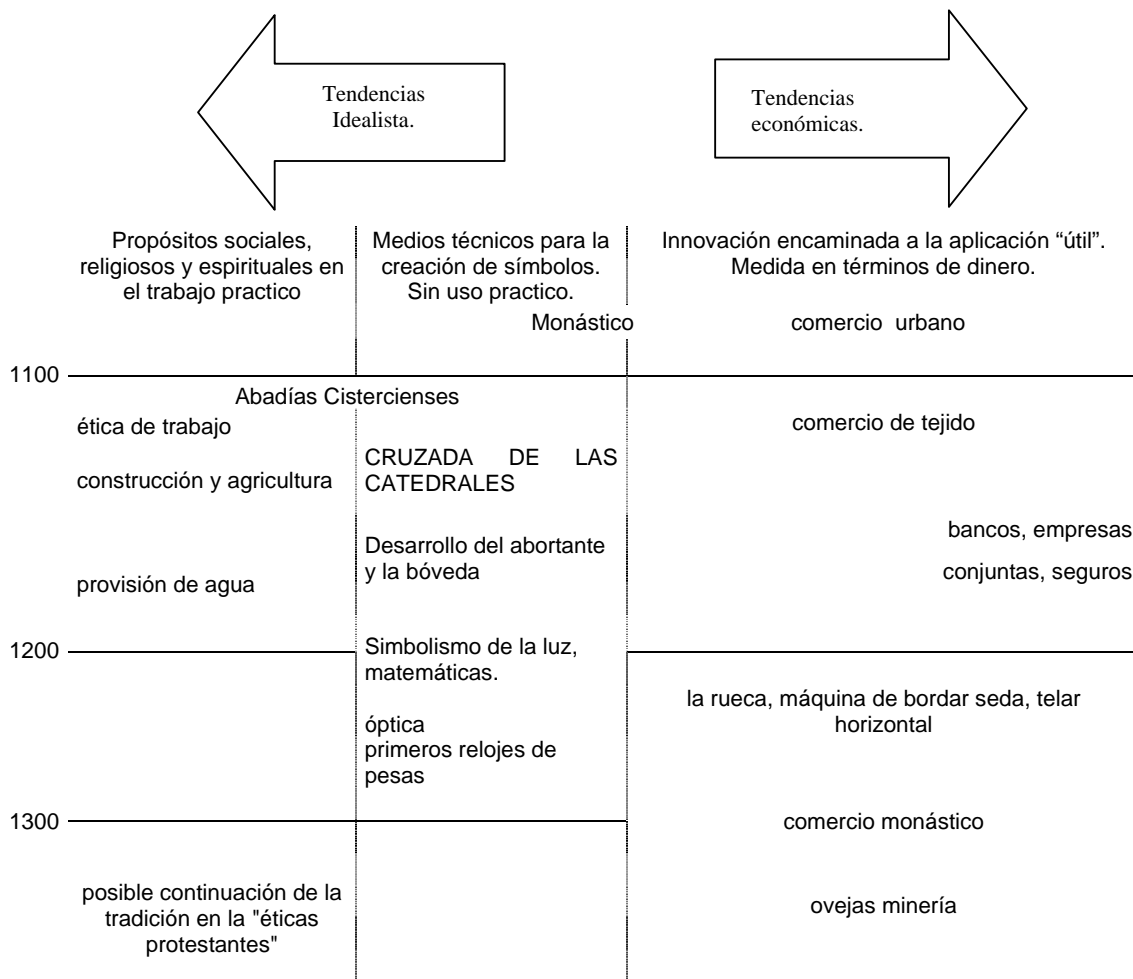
Tendencias Idealista.

Tendencias económicas.

Propósitos sociales, religiosos y espirituales en el trabajo practico

Medios técnicos para la creación de símbolos. Sin uso practico.

Innovación encaminada a la aplicación “útil”. Medida en términos de dinero.

Monástico

comercio urbano

1100

Abadías Cistercienses

ética de trabajo

comercio de tejido

construcción y agricultura

CRUZADA DE LAS CATEDRALES

bancos, empresas conjuntas, seguros

Desarrollo del abortante y la bóveda

provisión de agua

1200

Simbolismo de la luz, matemáticas.

la rueca, máquina de bordar seda, telar horizontal

óptica
primeros relojes de pesas

1300

comercio monástico

posible continuación de la tradición en la "éticas protestantes"

ovejas minería